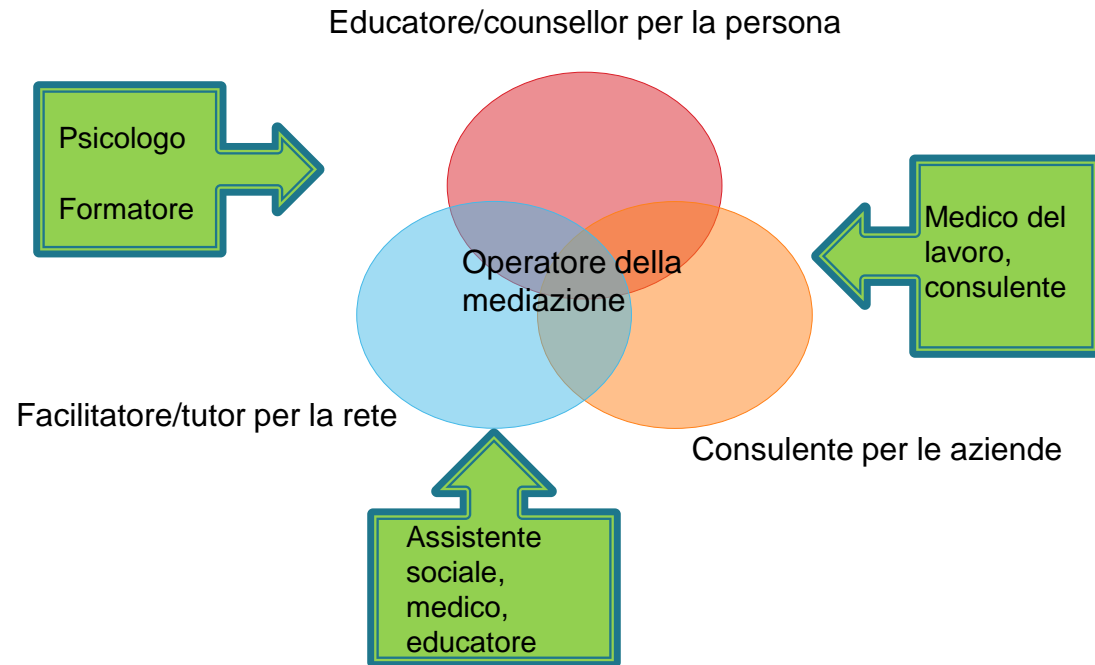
Educatore/counsellor per la persona

Psicologo

Formatore

Medico del lavoro, consulente

Operatore della mediazione

Facilitatore/tutor per la rete

Consulente per le aziende

Assistente sociale, medico, educatore